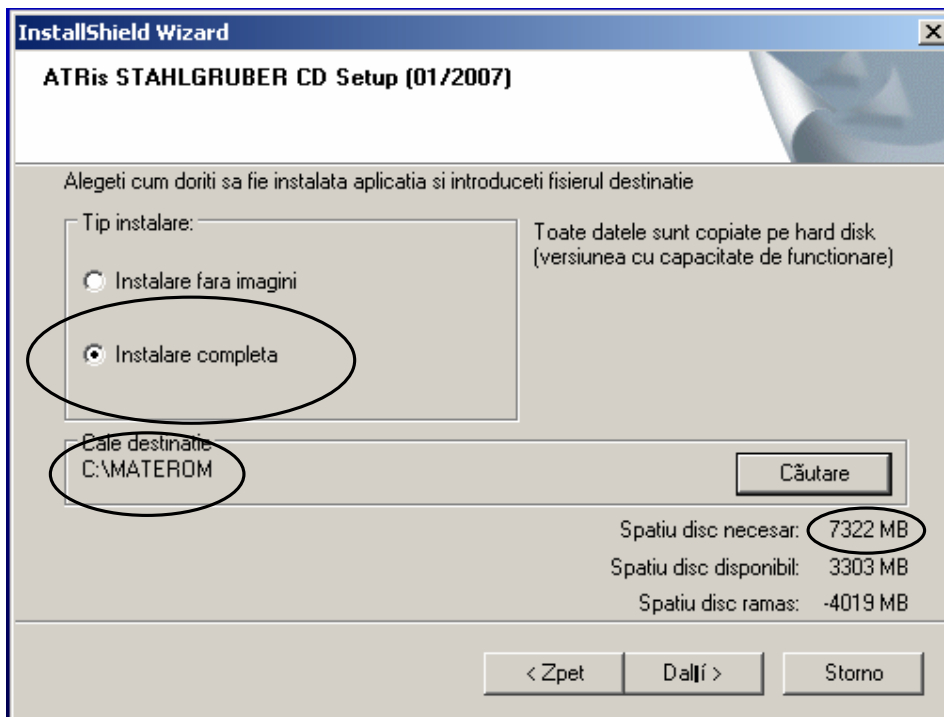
InstallShield Wizard

ATRis STAHLGRUBER CD Setup (01/2007)

Alegeti cum doriti sa fie instalata aplicatia si introduceti fisierul destinatie

Tip instalare:

Instalare fara imagini

Instalare completa

Toate datele sunt copiate pe hard disk (versiunea cu capacitate de functionare)

Cale destinatie
C:\MATEROM

Căutare

Spatiu disc necesar: 7322 MB
Spatiu disc disponibil: 3303 MB
Spatiu disc ramas: -4019 MB

< Zpet
Další >
Storno